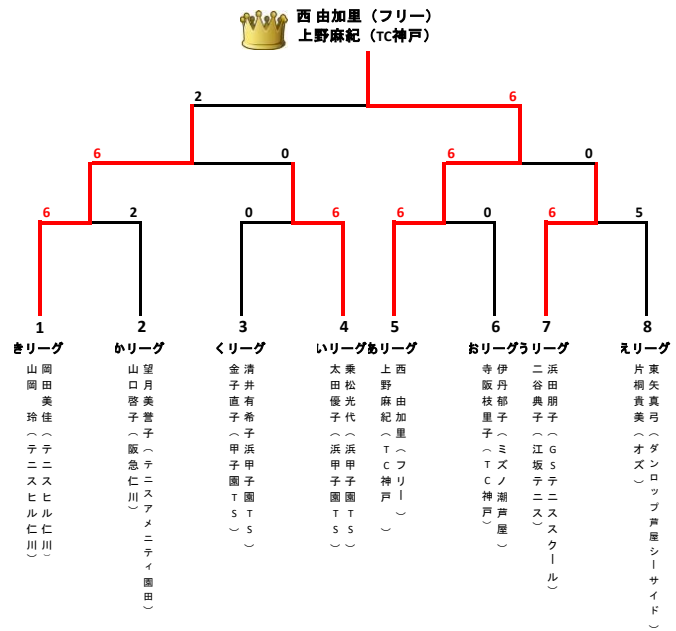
西 由加里（フリー）
上野麻紀（TC神戸）

2
6
6
0
6
0
6
2
0
6
6
0
6
5

1
きリーグ
岡田美佳（テニスヒル仁川）
山岡玲（テニスヒル仁川）

2
かリーグ
望月美誉子（テニスアメニティ園田）
山口啓子（阪急仁川）

3
くリーグ
清井有希子（浜甲子園ＴＳ）
金子直子（甲子園ＴＳ）

4
いリーグ
乗松光代（浜甲子園ＴＳ）
太田優子（浜甲子園ＴＳ）

5
あリーグ
西由加里（フリー）
上野麻紀（ＴＣ神戸）

6
おリーグ
伊丹郁子（ミズノ潮芦屋）
寺阪枝里子（ＴＣ神戸）

7
うリーグ
浜田朋子（Ｇｓテニススクール）
二谷典子（江坂テニス）

8
えリーグ
東矢真弓（ダンロップ芦屋シーサイド）
片桐貴美（オズ）